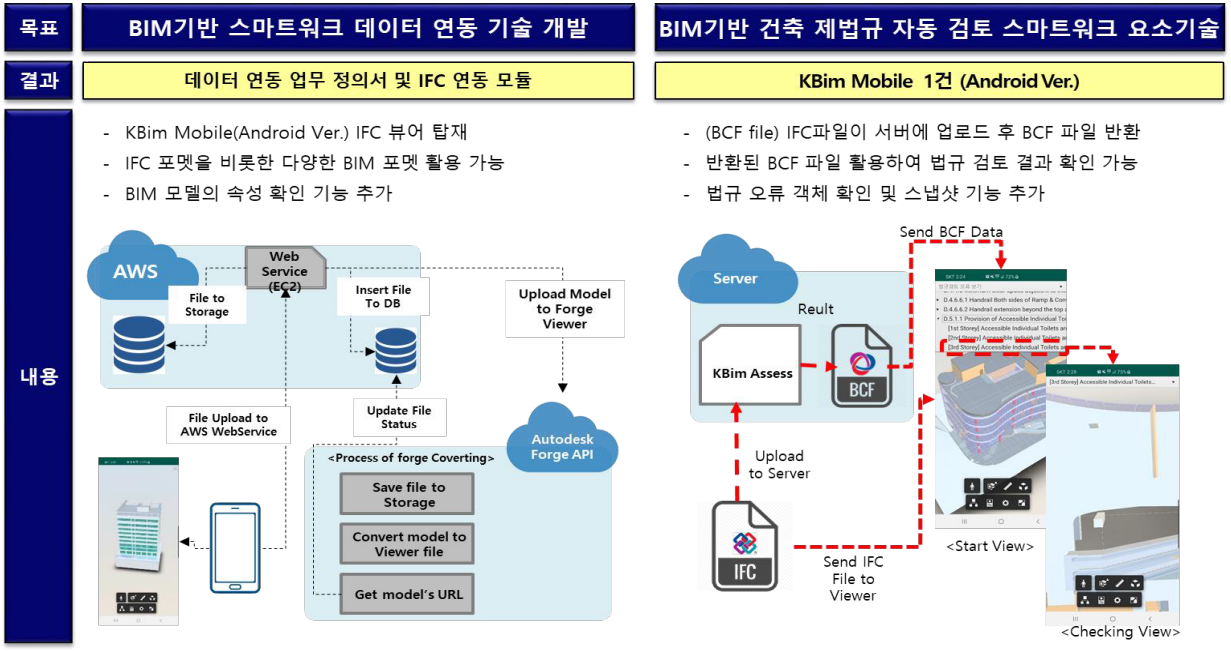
목표

BIM기반 스마트워크 데이터 연동 기술 개발

BIM기반 건축 제법규 자동 검토 스마트워크 요소기술

결과

데이터 연동 업무 정의서 및 IFC 연동 모듈

KBim Mobile 1건 (Android Ver.)

내용

- KBim Mobile(Android Ver.) IFC 뷰어 탑재
- IFC 포멧을 비롯한 다양한 BIM 포멧 활용 가능
- BIM 모델의 속성 확인 기능 추가

AWS

Web Service (EC2)

File to Storage

Insert File To DB

Upload Model to Forge Viewer

File Upload to AWS WebService

Update File Status

Autodesk Forge API

<Process of forge Coverting>

Save file to Storage

Convert model to Viewer file

Get model's URL

- (BCF file) IFC파일이 서버에 업로드 후 BCF 파일 반환
- 반환된 BCF 파일 활용하여 법규 검토 결과 확인 가능
- 법규 오류 객체 확인 및 스냅샷 기능 추가

Send BCF Data

Server

Reult

KBim Assess

BCF

Upload to Server

IFC

Send IFC File to Viewer

D.4.6.6.1 Handrail Both sides of Ramp & Corr
D.4.6.6.2 Handrail extension beyond the top a
D.5.1.1 Provision of Accessible Individual To
[1st Storey] Accessible Individual Toilets an
[3rd Storey] Accessible Individual Toilets a

[3rd Storey] Accessible Individual Toilets...

<Start View>

<Checking View>